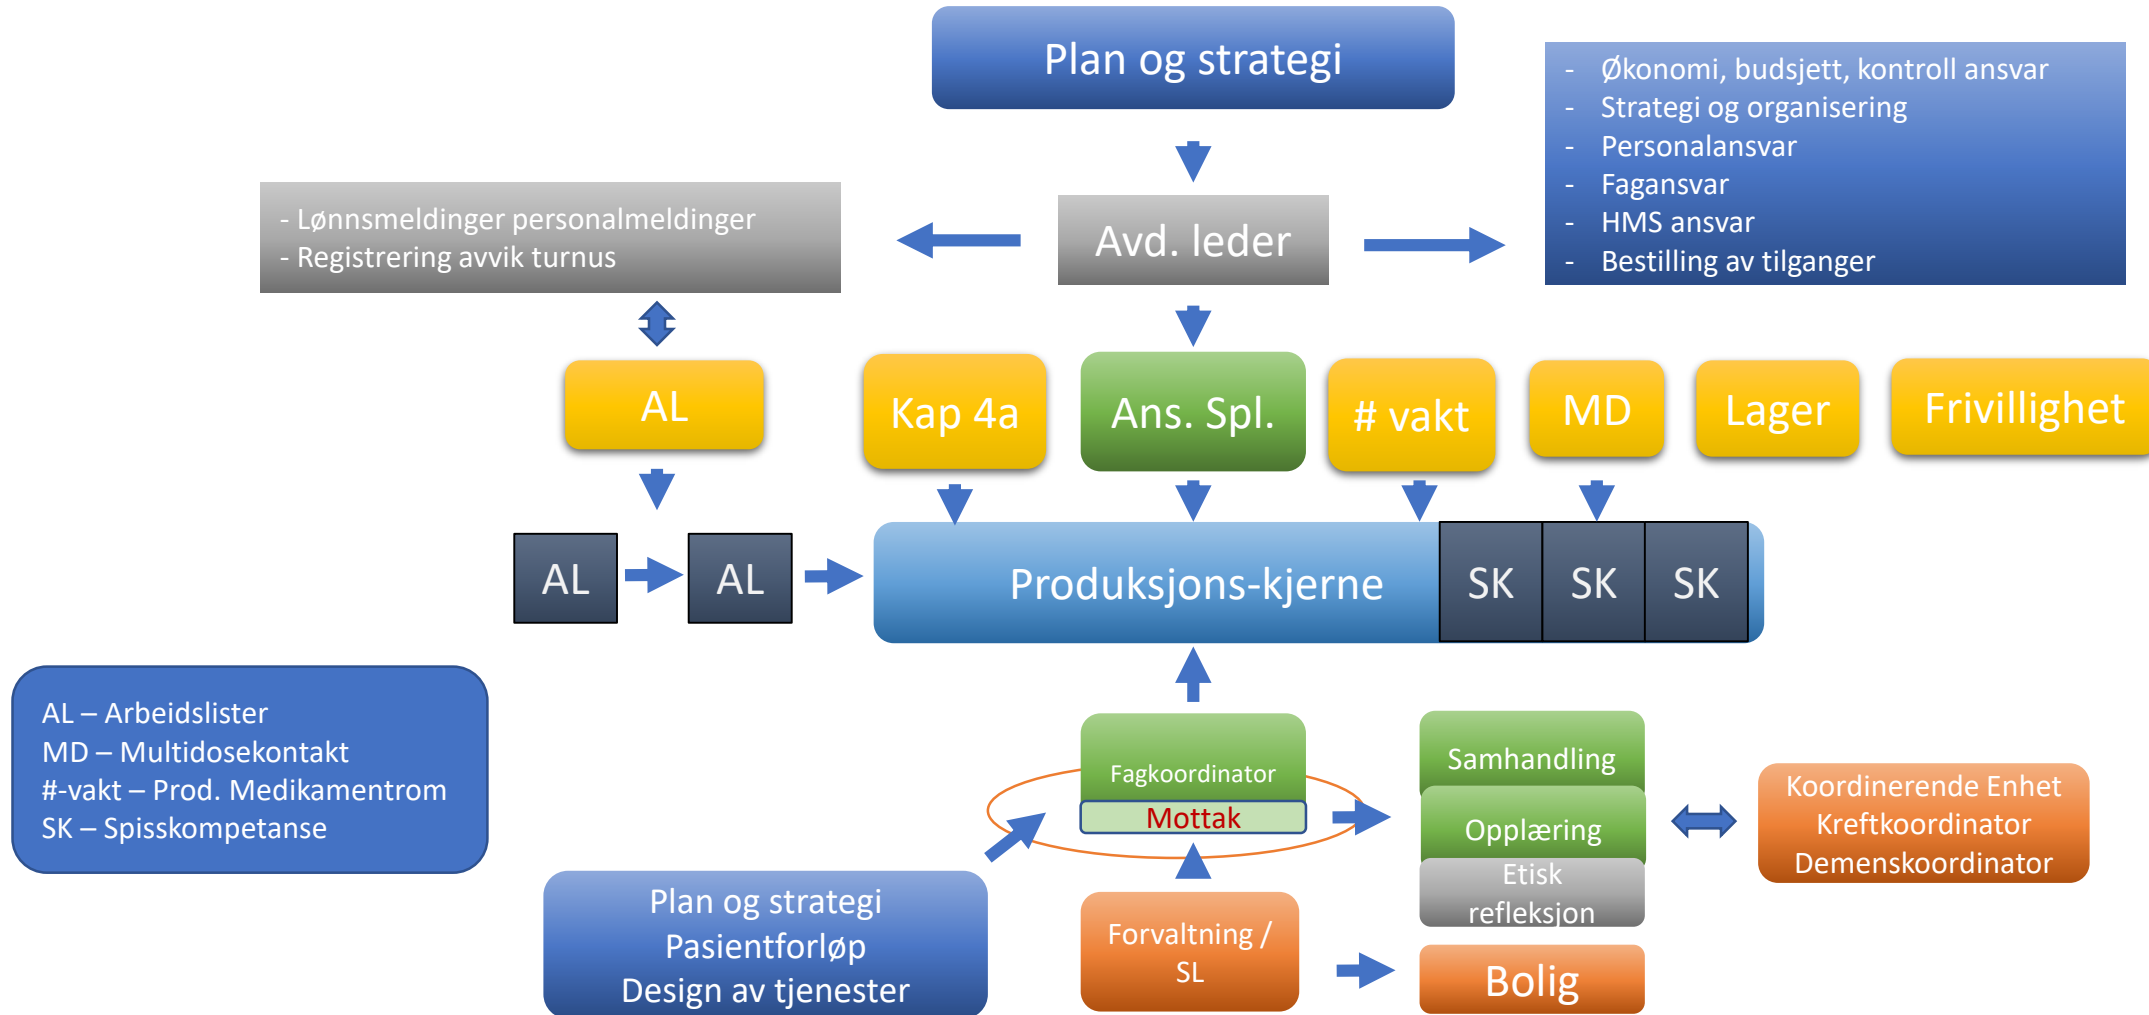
Plan og strategi

- Økonomi, budsjett, kontroll ansvar
- Strategi og organisering
- Personalansvar
- Fagansvar
- HMS ansvar
- Bestilling av tilganger

- Lønnsmeldinger personalmeldinger
- Registrering avvik turnus

Avd. leder

AL

Kap 4a

Ans. Spl.

# vakt

MD

Lager

Frivillighet

AL

AL

Produksjons-kjerne

SK

SK

SK

AL – Arbeidslister
MD – Multidosekontakt
#-vakt – Prod. Medikamentrom
SK – Spisskompetanse

Fagkoordinator

Mottak

Samhandling

Opplæring

Etisk refleksjon

Koordinerende Enhet
Kreftkoordinator
Demenskoordinator

Plan og strategi
Pasientforløp
Design av tjenester

Forvaltning / SL

Bolig